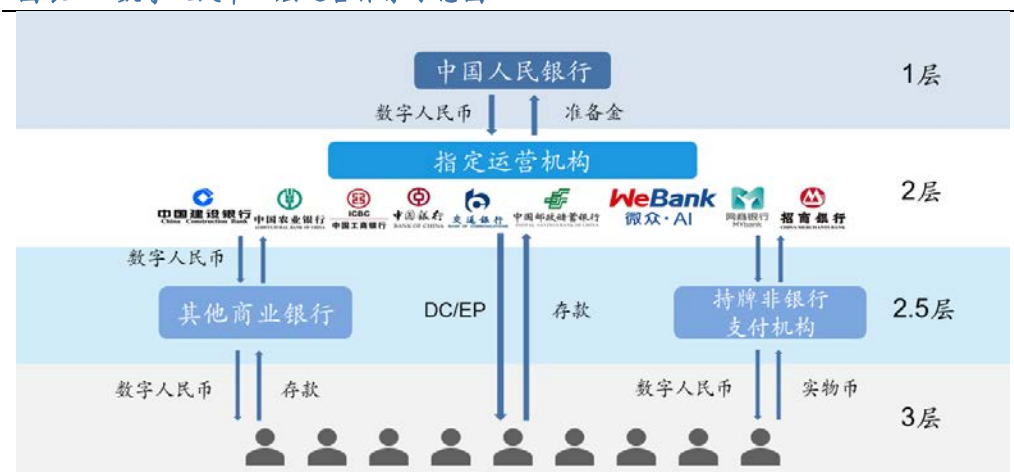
中国人民银行

1层

数字人民币

准备金

指定运营机构

中国建设银行 China Construction Bank

中国农业银行

ICBC 中国工商银行

中国银行 BANK OF CHINA

交通银行

中国邮政储蓄银行

WeBank 微众·AI

网商银行 MYbank

招商银行 CHINA MERCHANTS BANK

2层

数字人民币

其他商业银行

DC/EP

存款

持牌非银行支付机构

2.5层

数字人民币

存款

数字人民币

实物币

3层